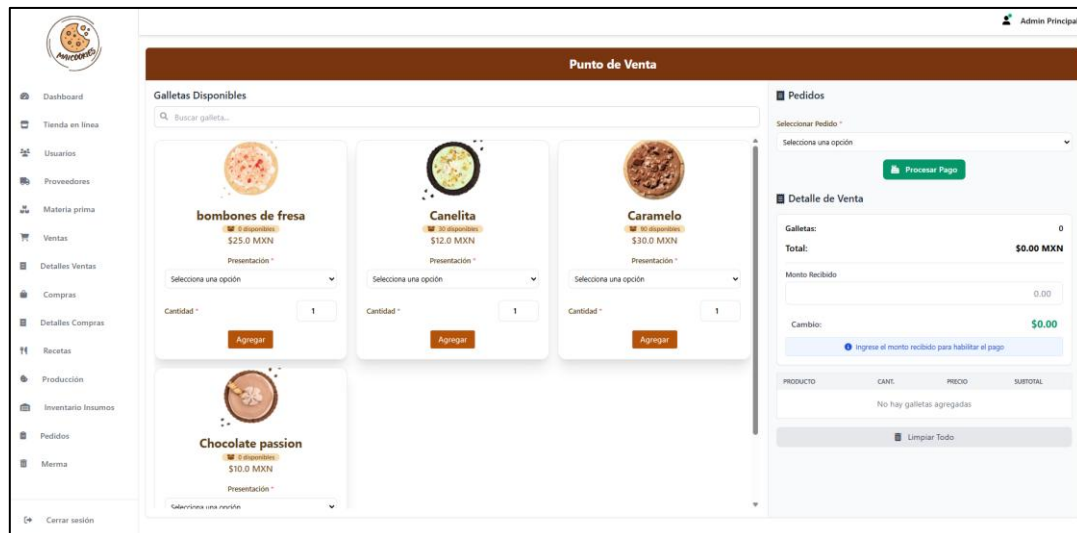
MAICOOKIES

Admin Principal

Dashboard
Tienda en línea
Usuarios
Proveedores
Materia prima
Ventas
Detalles Ventas
Compras
Detalles Compras
Recetas
Producción
Inventario Insumos
Pedidos
Merma
Cerrar sesión

Punto de Venta

Galletas Disponibles

Buscar galleta...

bombones de fresa
0 disponibles
$25.0 MXN
Presentación *
Selecciona una opción
Cantidad * 1
Agregar

Canelita
30 disponibles
$12.0 MXN
Presentación *
Selecciona una opción
Cantidad * 1
Agregar

Caramelo
90 disponibles
$30.0 MXN
Presentación *
Selecciona una opción
Cantidad * 1
Agregar

Chocolate passion
0 disponibles
$10.0 MXN
Presentación *
Selecciona una opción

Pedidos
Seleccionar Pedido *
Selecciona una opción
Procesar Pago

Detalle de Venta
Galletas: 0
Total: $0.00 MXN
Monto Recibido
0.00
Cambio: $0.00
Ingrese el monto recibido para habilitar el pago

| PRODUCTO | CANT. | PRECIO | SUBTOTAL |
|---|---|---|---|
| No hay galletas agregadas | | | |

Limpiar Todo